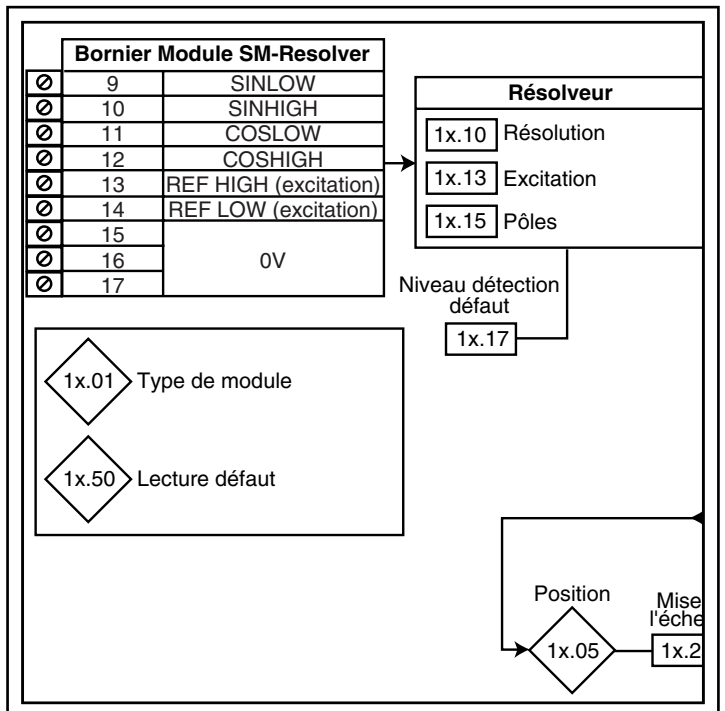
| | Bornier Module SM-Resolver | |
|---|---|---|
| ⊘ | 9 | SINLOW |
| ⊘ | 10 | SINHIGH |
| ⊘ | 11 | COSLOW |
| ⊘ | 12 | COSHIGH |
| ⊘ | 13 | REF HIGH (excitation) |
| ⊘ | 14 | REF LOW (excitation) |
| ⊘ | 15 | 0V |
| ⊘ | 16 | |
| ⊘ | 17 | |

Résolveur
1x.10 Résolution
1x.13 Excitation
1x.15 Pôles

Niveau détection défaut
1x.17

1x.01 Type de module

1x.50 Lecture défaut

Position
1x.05

Mise l'éche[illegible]
1x.2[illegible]